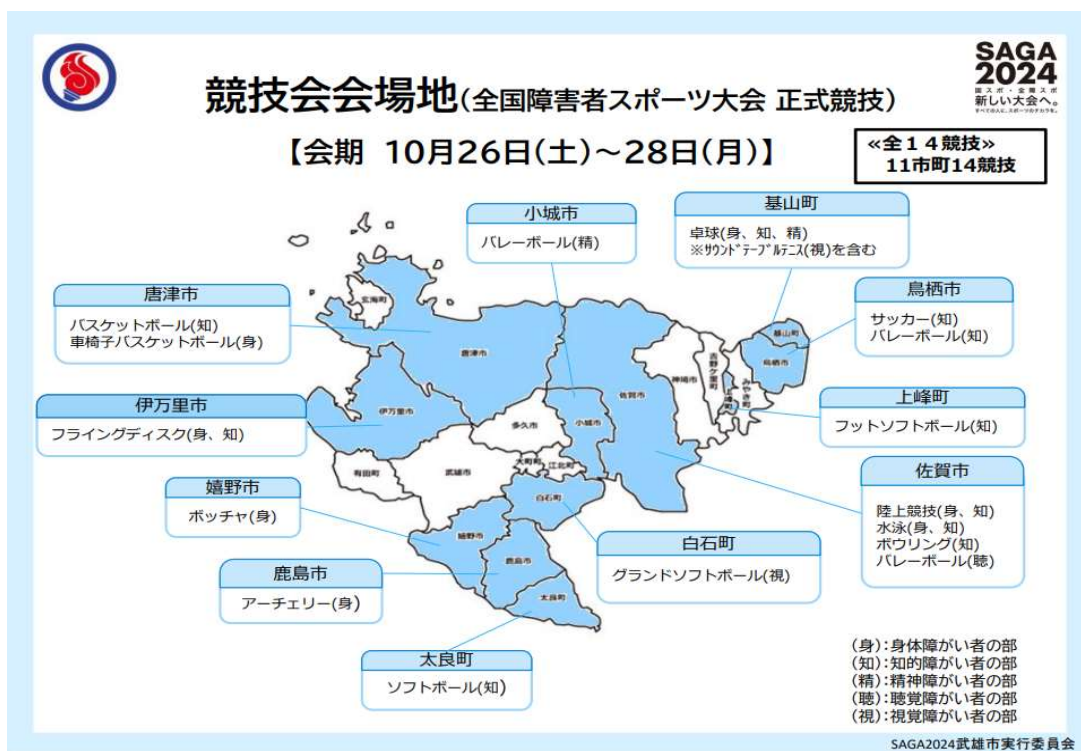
SAGA 2024
国スポ・全障スポ
新しい大会へ。
すべての人に、スポーツのチカラを。

競技会会場地(全国障害者スポーツ大会 正式競技)

【会期 10月26日(土)~28日(月)】

«全14競技»
11市町14競技

小城市
バレーボール(精)

基山町
卓球(身、知、精)
※サウンドテーブルテニス(視)を含む

唐津市
バスケットボール(知)
車椅子バスケットボール(身)

鳥栖市
サッカー(知)
バレーボール(知)

伊万里市
フライングディスク(身、知)

上峰町
フットソフトボール(知)

佐賀市
陸上競技(身、知)
水泳(身、知)
ボウリング(知)
バレーボール(聴)

嬉野市
ボッチャ(身)

白石町
グランドソフトボール(視)

鹿島市
アーチェリー(身)

太良町
ソフトボール(知)

玄海町
唐津市
伊万里市
有田町
武雄市
多久市
大町町
江北町
小城市
佐賀市
神埼市
吉野ケ里町
基山町
鳥栖市
みやき町
上峰町
白石町
嬉野市
鹿島市
太良町

(身):身体障がい者の部
(知):知的障がい者の部
(精):精神障がい者の部
(聴):聴覚障がい者の部
(視):視覚障がい者の部

SAGA2024武雄市実行委員会